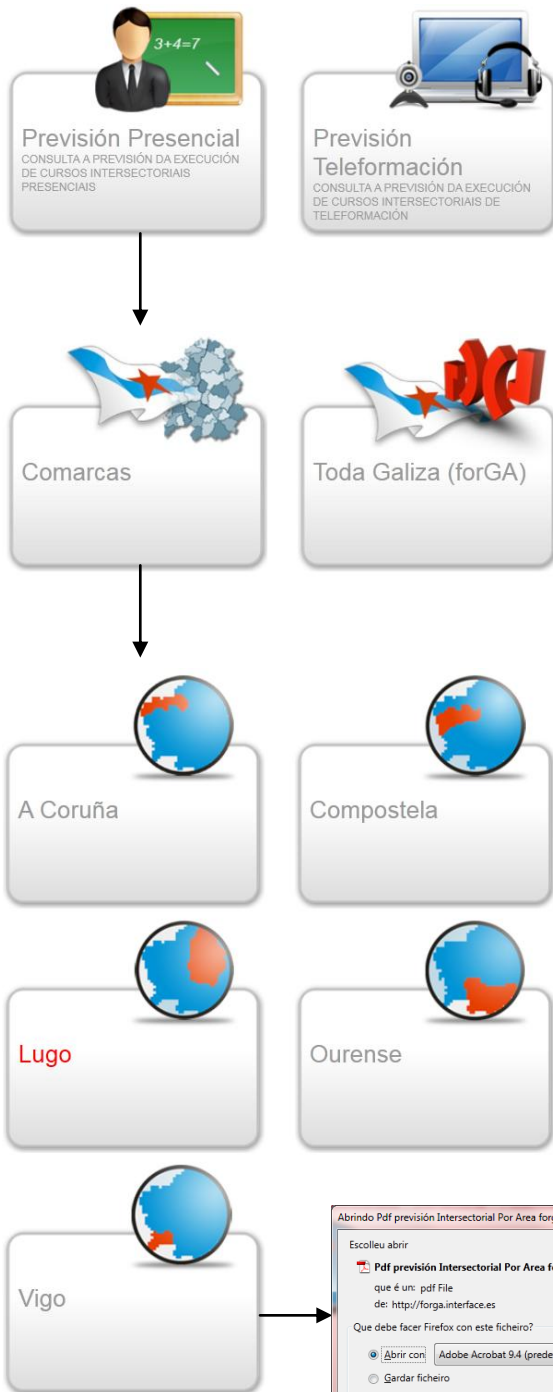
$3+4=7$

Previsión Presencial
CONSULTA A PREVISIÓN DA EXECUCIÓN DE CURSOS INTERSECTORIAIS PRESENCIAIS

Previsión Teleformación
CONSULTA A PREVISIÓN DA EXECUCIÓN DE CURSOS INTERSECTORIAIS DE TELEFORMACIÓN

Comarcas

Toda Galiza (forGA)

A Coruña

Compostela

Lugo

Ourense

Vigo

Abrindo Pdf previsión Intersectorial Por Area for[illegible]

Escolleu abrir

Pdf previsión Intersectorial Por Area f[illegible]

que é un: pdf File
de: http://forga.interface.es

Que debe facer Firefox con este ficheiro?

Abrir con Adobe Acrobat 9.4 (prede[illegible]

Gardar ficheiro